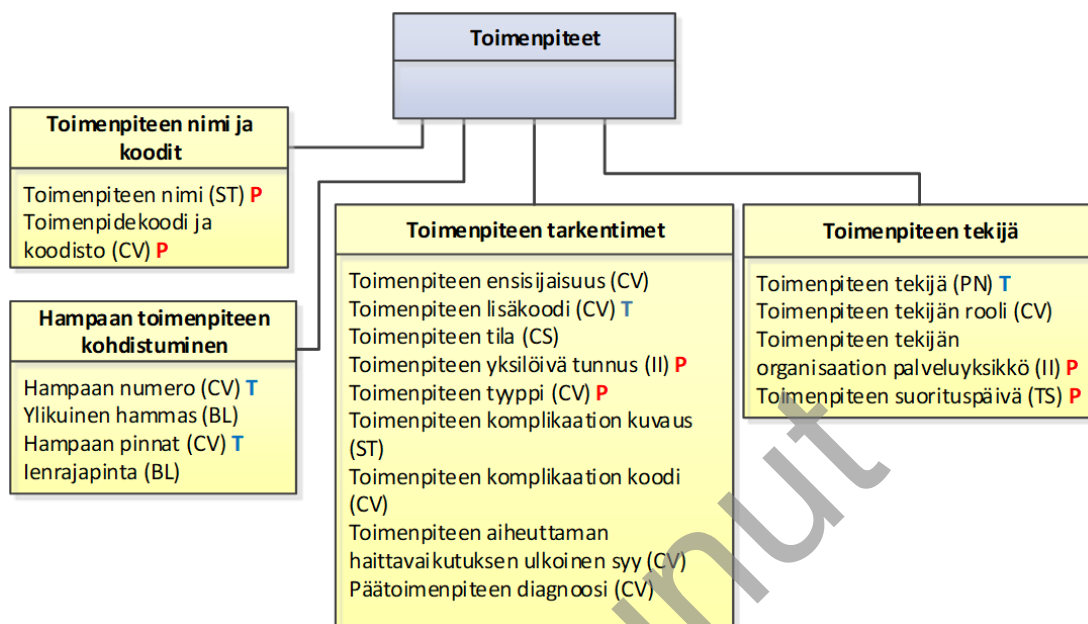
Toimenpiteet

Toimenpiteen nimi ja koodit

Toimenpiteen nimi (ST) P
Toimenpidekoodi ja koodisto (CV) P

Hampaan toimenpiteen kohdistuminen

Hampaan numero (CV) T
Ylikuinen hammas (BL)
Hampaan pinnat (CV) T
Ienrajapinta (BL)

Toimenpiteen tarkentimet

Toimenpiteen ensisijaisuus (CV)
Toimenpiteen lisäkoodi (CV) T
Toimenpiteen tila (CS)
Toimenpiteen yksilöivä tunnus (II) P
Toimenpiteen tyyppi (CV) P
Toimenpiteen komplikaation kuvaus (ST)
Toimenpiteen komplikaation koodi (CV)
Toimenpiteen aiheuttaman haittavaikutuksen ulkoinen syy (CV)
Päätoimenpiteen diagnoosi (CV)

Toimenpiteen tekijä

Toimenpiteen tekijä (PN) T
Toimenpiteen tekijän rooli (CV)
Toimenpiteen tekijän organisaation palveluyksikkö (II) P
Toimenpiteen suorituspäivä (TS) P

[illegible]